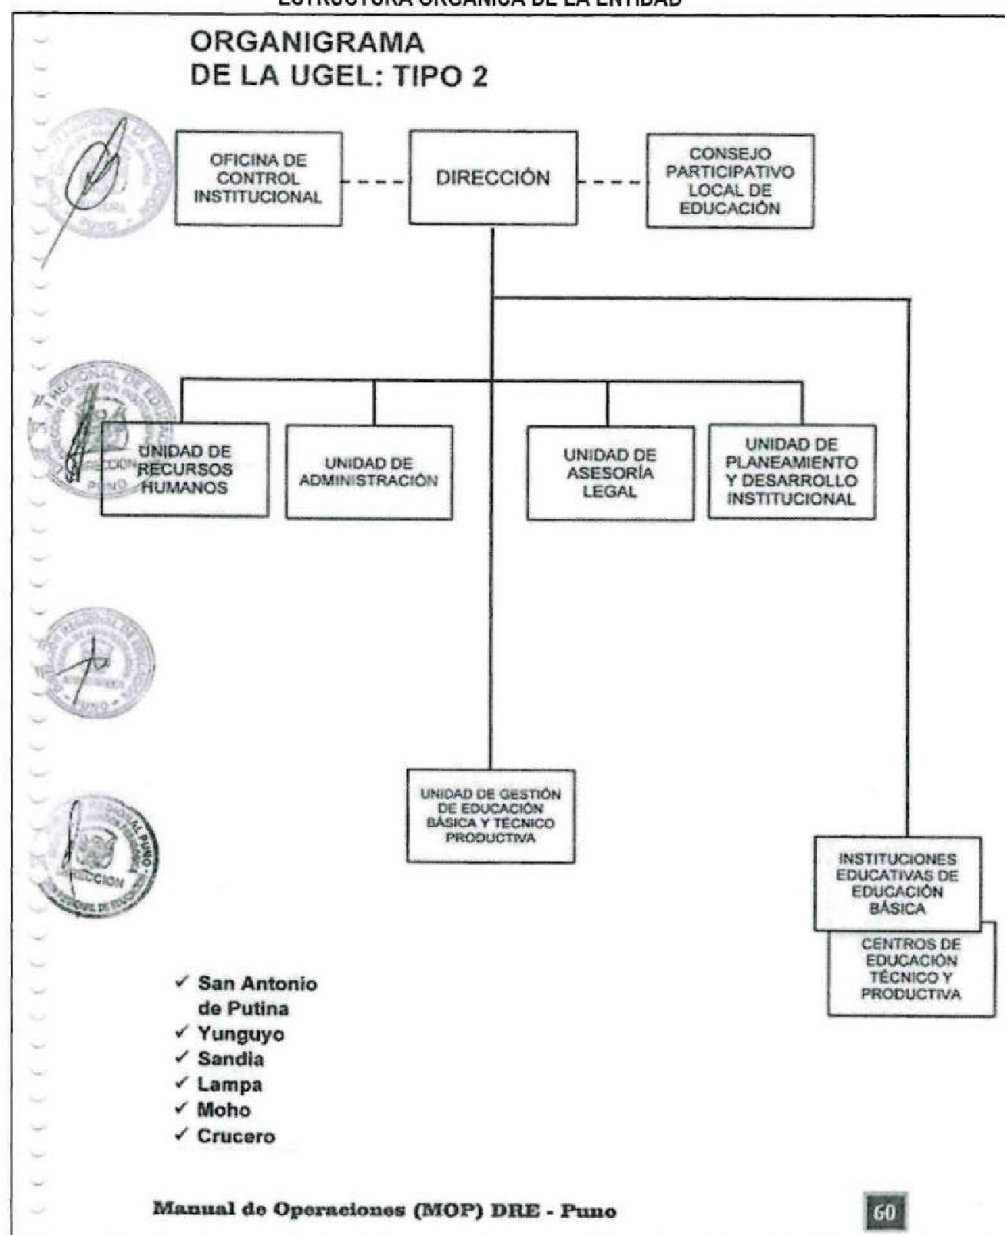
ESTRUCTURA ORGÁNICA DE LA ENTIDAD

ORGANIGRAMA
DE LA UGEL: TIPO 2

OFICINA DE CONTROL INSTITUCIONAL

DIRECCIÓN

CONSEJO PARTICIPATIVO LOCAL DE EDUCACIÓN

UNIDAD DE RECURSOS HUMANOS

UNIDAD DE ADMINISTRACIÓN

UNIDAD DE ASESORÍA LEGAL

UNIDAD DE PLANEAMIENTO Y DESARROLLO INSTITUCIONAL

UNIDAD DE GESTIÓN DE EDUCACIÓN BÁSICA Y TÉCNICO PRODUCTIVA

INSTITUCIONES EDUCATIVAS DE EDUCACIÓN BÁSICA

CENTROS DE EDUCACIÓN TÉCNICO Y PRODUCTIVA

✓ San Antonio de Putina
✓ Yunguyo
✓ Sandia
✓ Lampa
✓ Moho
✓ Crucero

Manual de Operaciones (MOP) DRE - Puno

60